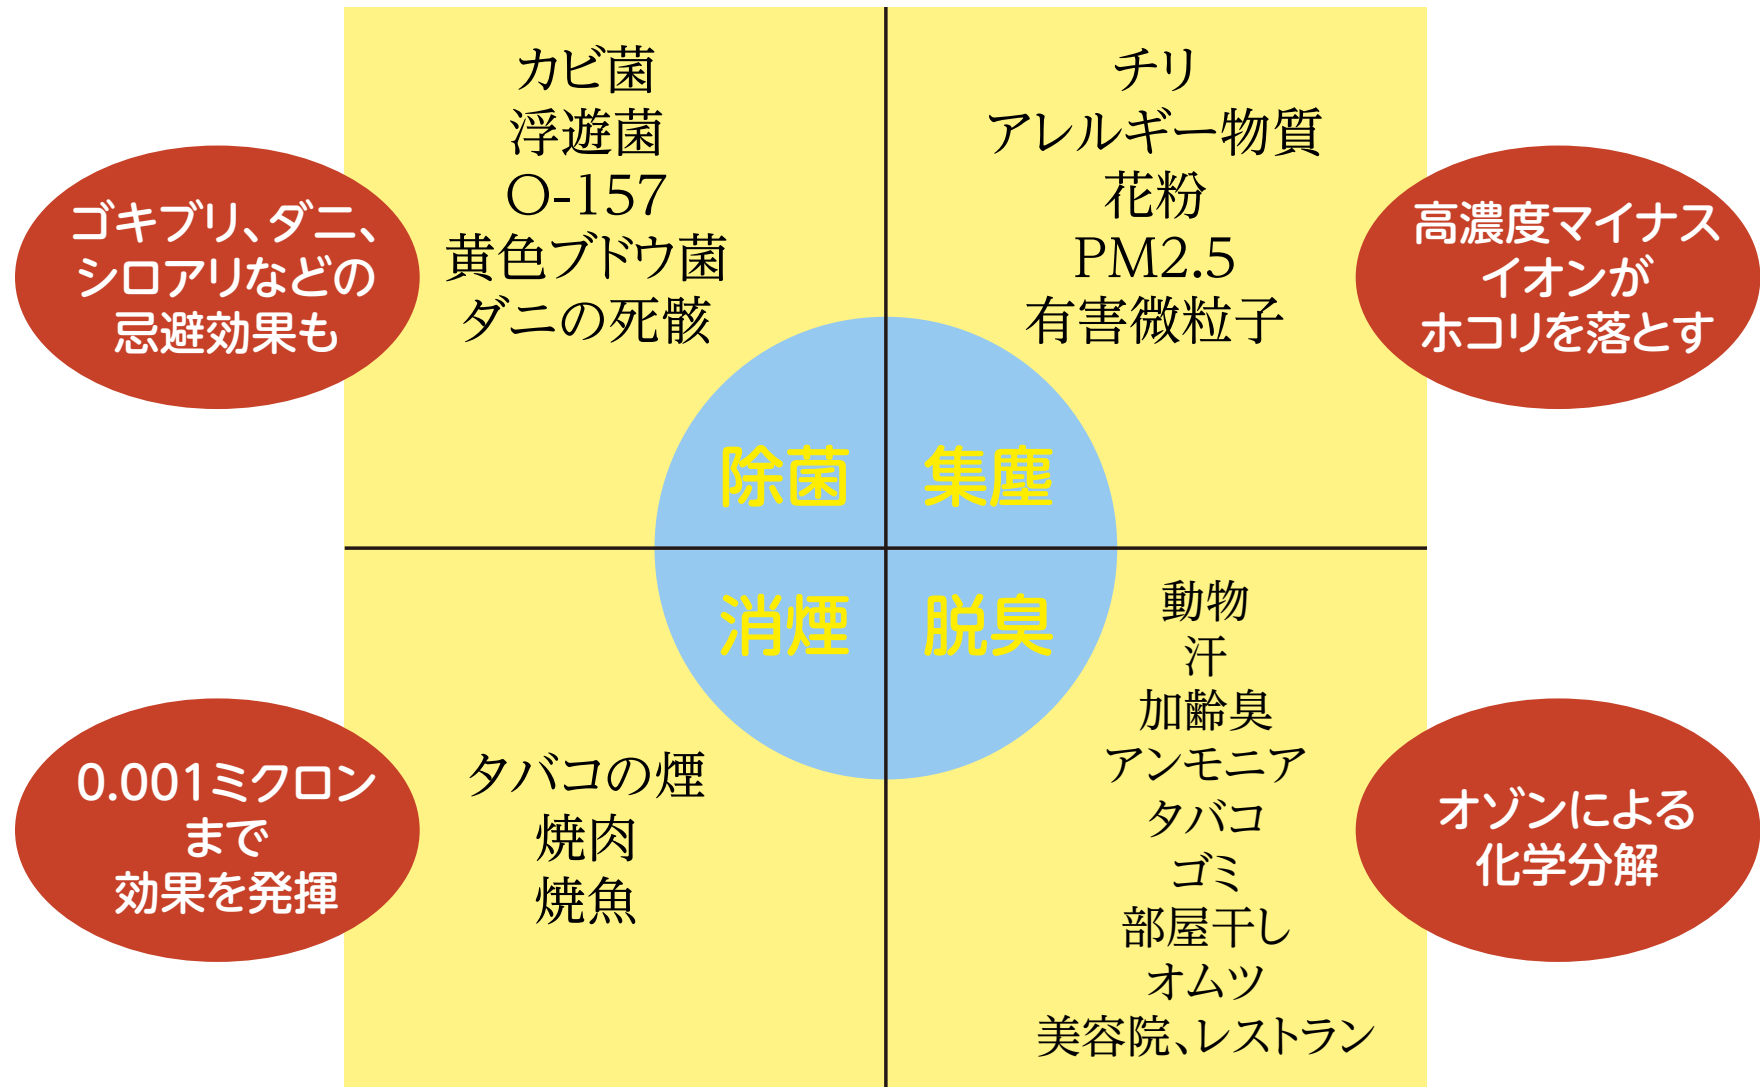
カビ菌
浮遊菌
O-157
黄色ブドウ菌
ダニの死骸

チリ
アレルギー物質
花粉
PM2.5
有害微粒子

ゴキブリ、ダニ、シロアリなどの忌避効果も

高濃度マイナスイオンがホコリを落とす

除菌
集塵
消煙
脱臭

動物
汗
加齢臭
アンモニア
タバコ
ゴミ
部屋干し
オムツ
美容院、レストラン

0.001ミクロンまで効果を発揮

タバコの煙
焼肉
焼魚

オゾンによる化学分解